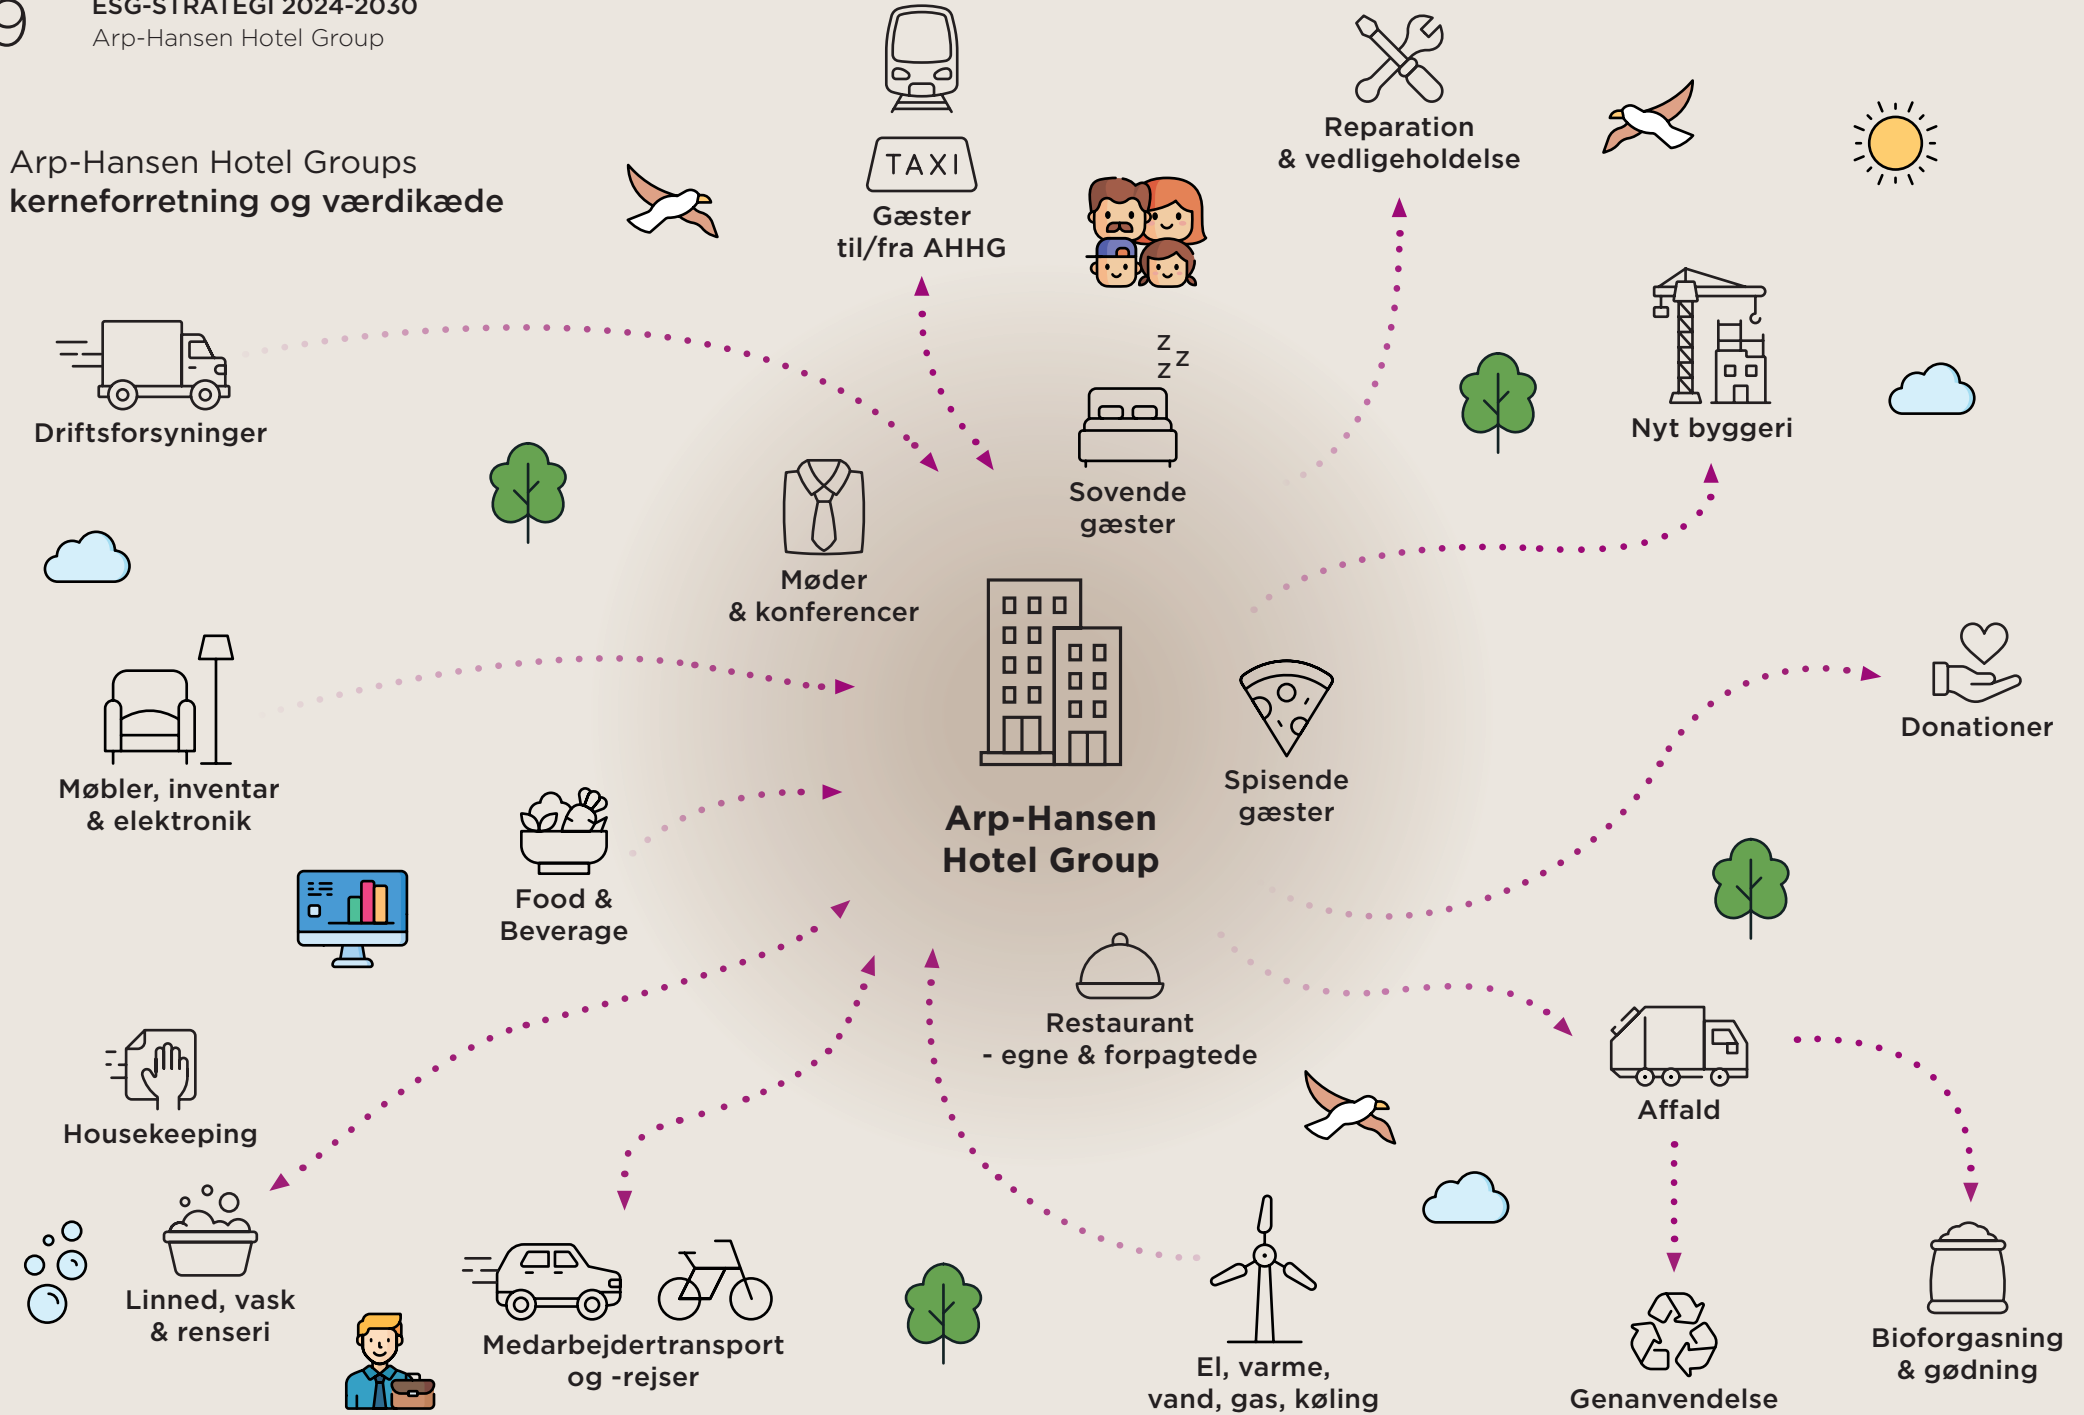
9 ESG-STRATEGI 2024-2030
Arp-Hansen Hotel Group

Arp-Hansen Hotel Groups
kerneforretning og værdikæde

TAXI
Gæster til/fra AHHG

Reparation & vedligeholdelse

Driftsforsyninger

Nyt byggeri

z z z
Sovende gæster

Møder & konferencer

Arp-Hansen Hotel Group

Spisende gæster

Donationer

Møbler, inventar & elektronik

Food & Beverage

Restaurant - egne & forpagtede

Affald

Housekeeping

Linned, vask & renseri

Medarbejdertransport og -rejser

El, varme, vand, gas, køling

Genanvendelse

Bioforgasning & gødning